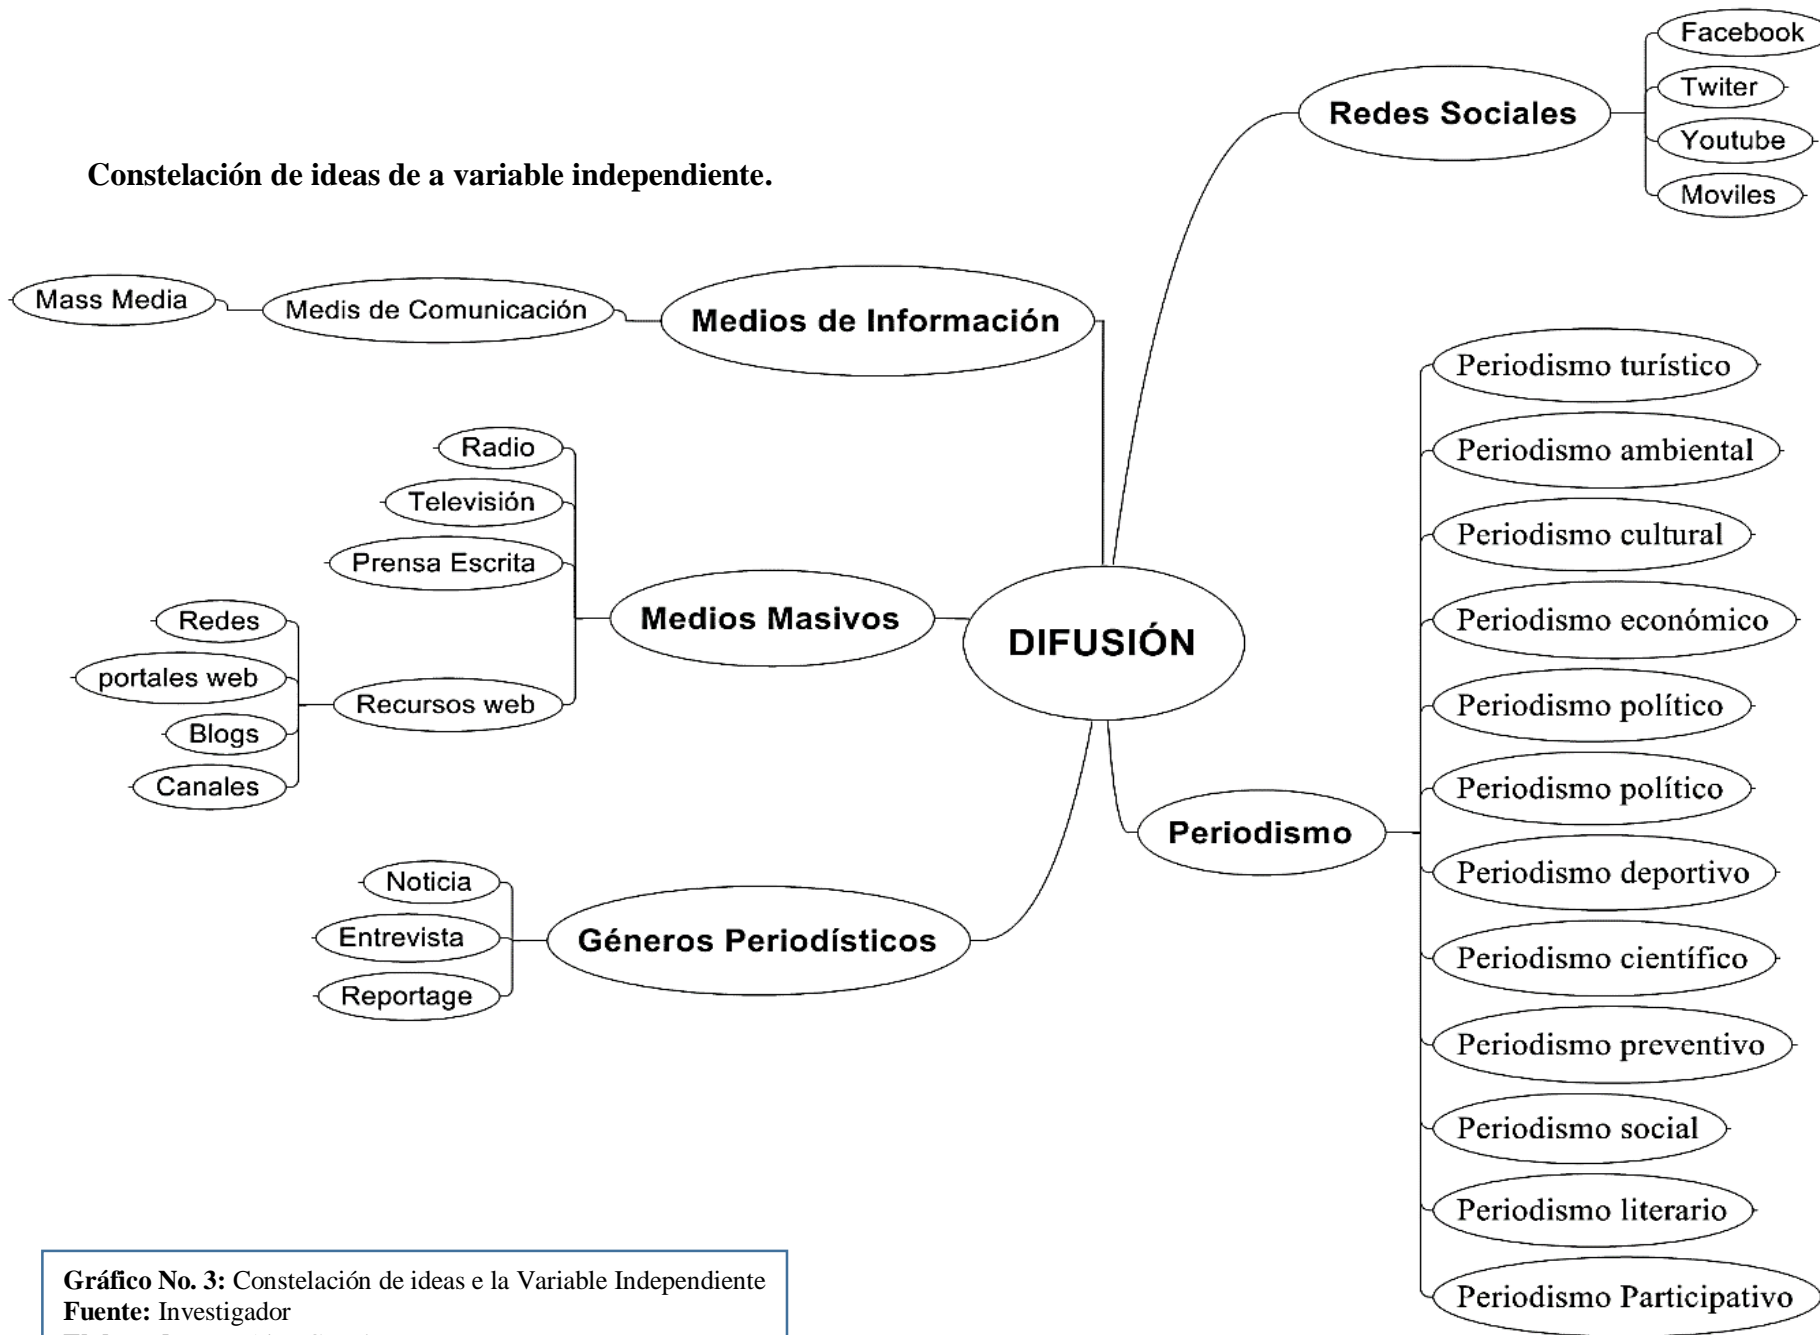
Constelación de ideas de a variable independiente.

Redes Sociales

Facebook

Twiter

Youtube

Moviles

Mass Media

Medis de Comunicación

Medios de Información

Radio

Televisión

Prensa Escrita

Medios Masivos

Redes

portales web

Blogs

Canales

Recursos web

DIFUSIÓN

Noticia

Entrevista

Reportage

Géneros Periodísticos

Periodismo

Periodismo turístico

Periodismo ambiental

Periodismo cultural

Periodismo económico

Periodismo político

Periodismo político

Periodismo deportivo

Periodismo científico

Periodismo preventivo

Periodismo social

Periodismo literario

Periodismo Participativo

Gráfico No. 3: Constelación de ideas e la Variable Independiente
Fuente: Investigador
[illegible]